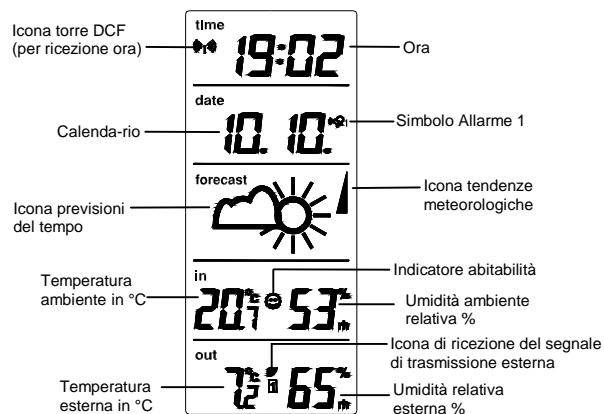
Icona torre DCF (per ricezione ora)

time

19:02

Ora

date

10. 10.

Calenda-rio

Simbolo Allarme 1

forecast

Icona previsioni del tempo

Icona tendenze meteorologiche

in

Temperatura ambiente in °C

20.1

53

Indicatore abitabilità

Umidità ambiente relativa %

out

Icona di ricezione del segnale di trasmissione esterna

Temperatura esterna in °C

7.2

65

Umidità relativa esterna %